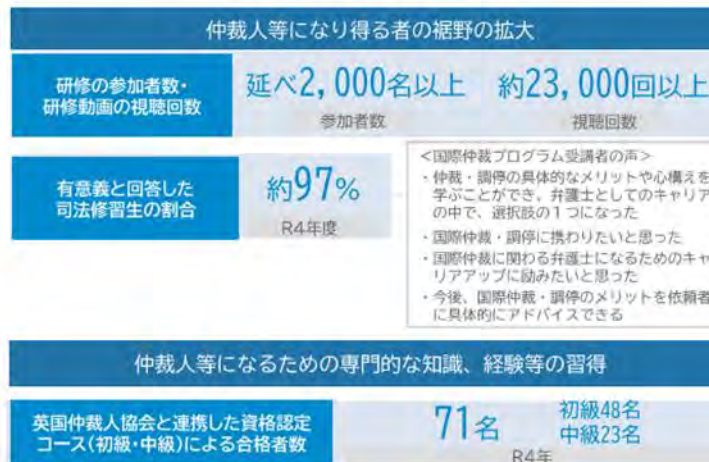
仲裁人等になり得る者の裾野の拡大

研修の参加者数・研修動画の視聴回数

延べ2,000名以上
参加者数

約23,000回以上
視聴回数

有意義と回答した司法修習生の割合

約97%
R4年度

<国際仲裁プログラム受講者の声>
・仲裁・調停の具体的なメリットや心構えを学ぶことができ、弁護士としてのキャリアの中で、選択肢の1つになった
・国際仲裁・調停に携わりたいと思った
・国際仲裁に関わる弁護士になるためのキャリアアップに励みたいと思った
・今後、国際仲裁・調停のメリットを依頼者に具体的にアドバイスできる

仲裁人等になるための専門的な知識、経験等の習得

英国仲裁人協会と連携した資格認定コース(初級・中級)による合格者数

71名
初級48名
中級23名
R4年